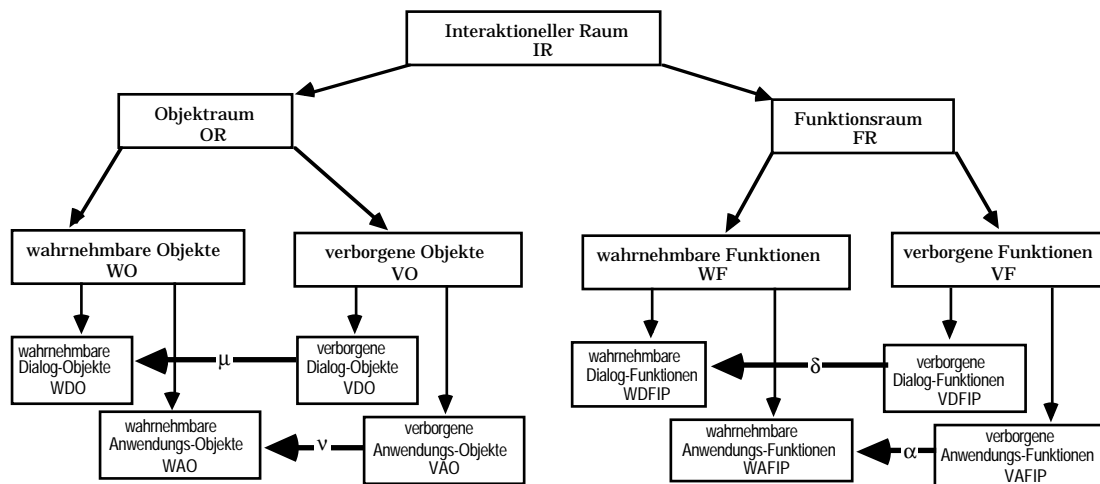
Interaktioneller Raum
IR

Objektraum
OR

Funktionsraum
FR

wahrnehmbare Objekte
WO

verborgene Objekte
VO

wahrnehmbare Funktionen
WF

verborgene Funktionen
VF

wahrnehmbare
Dialog-Objekte
WDO

$\mu$

verborgene
Dialog-Objekte
VDO

wahrnehmbare
Dialog-Funktionen
WDFIP

$\delta$

verborgene
Dialog-Funktionen
VDFIP

wahrnehmbare
Anwendungs-Objekte
WAO

$\nu$

verborgene
Anwendungs-Objekte
VAO

wahrnehmbare
Anwendungs-Funktionen
WAFIP

$\alpha$

verborgene
Anwendungs-Funktionen
VAFIP